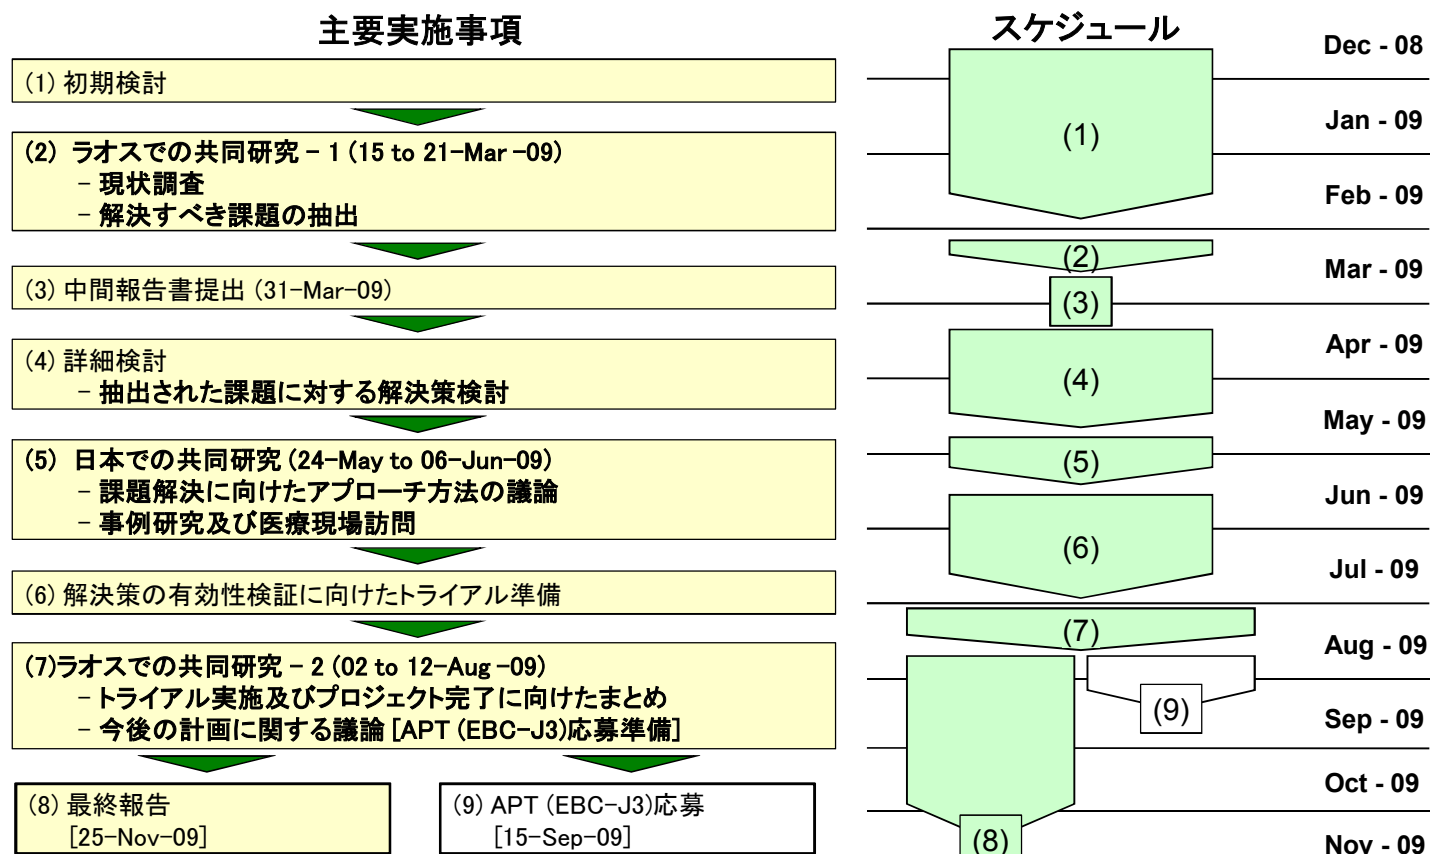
主要実施事項

(1) 初期検討

(2) ラオスでの共同研究 – 1 (15 to 21-Mar -09)
– 現状調査
– 解決すべき課題の抽出

(3) 中間報告書提出 (31-Mar-09)

(4) 詳細検討
– 抽出された課題に対する解決策検討

(5) 日本での共同研究 (24-May to 06-Jun-09)
– 課題解決に向けたアプローチ方法の議論
– 事例研究及び医療現場訪問

(6) 解決策の有効性検証に向けたトライアル準備

(7)ラオスでの共同研究 – 2 (02 to 12-Aug -09)
– トライアル実施及びプロジェクト完了に向けたまとめ
– 今後の計画に関する議論 [APT (EBC-J3)応募準備]

(8) 最終報告
[25-Nov-09]

(9) APT (EBC-J3)応募
[15-Sep-09]

スケジュール

Dec - 08
Jan - 09
Feb - 09
Mar - 09
Apr - 09
May - 09
Jun - 09
Jul - 09
Aug - 09
Sep - 09
Oct - 09
Nov - 09

(1)
(2)
(3)
(4)
(5)
(6)
(7)
(9)
(8)